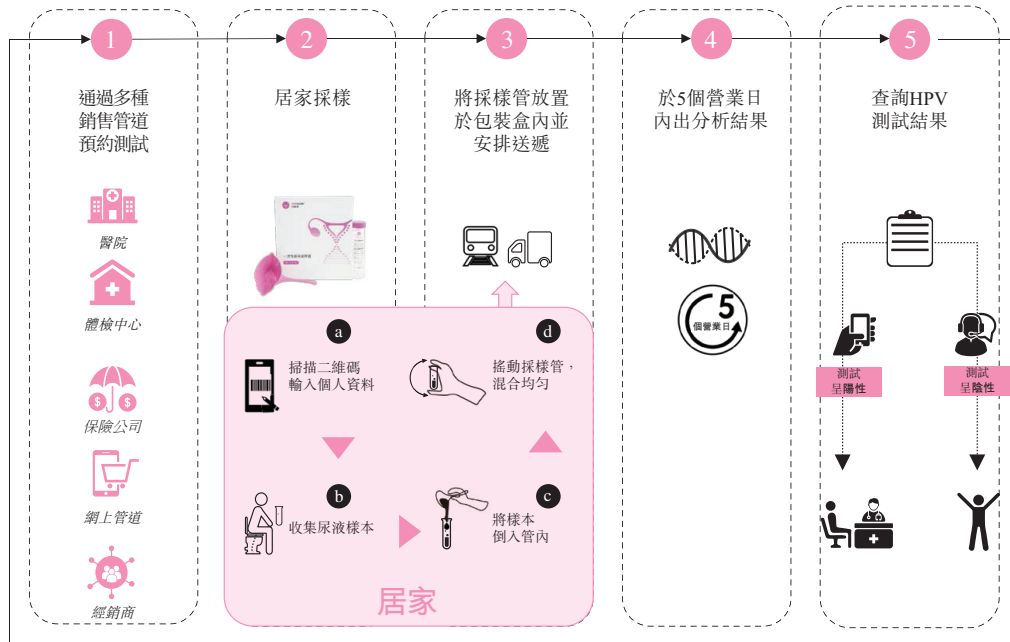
1
通過多種銷售管道預約測試

醫院

體檢中心

保險公司

網上管道

經銷商

2
居家採樣

3
將採樣管放置於包裝盒內並安排送遞

4
於5個營業日內出分析結果

5
個營業日

5
查詢HPV測試結果

測試呈陽性

測試呈陰性

a
掃描二維碼輸入個人資料

b
收集尿液樣本

c
將樣本倒入管內

d
搖動採樣管，混合均勻

居家